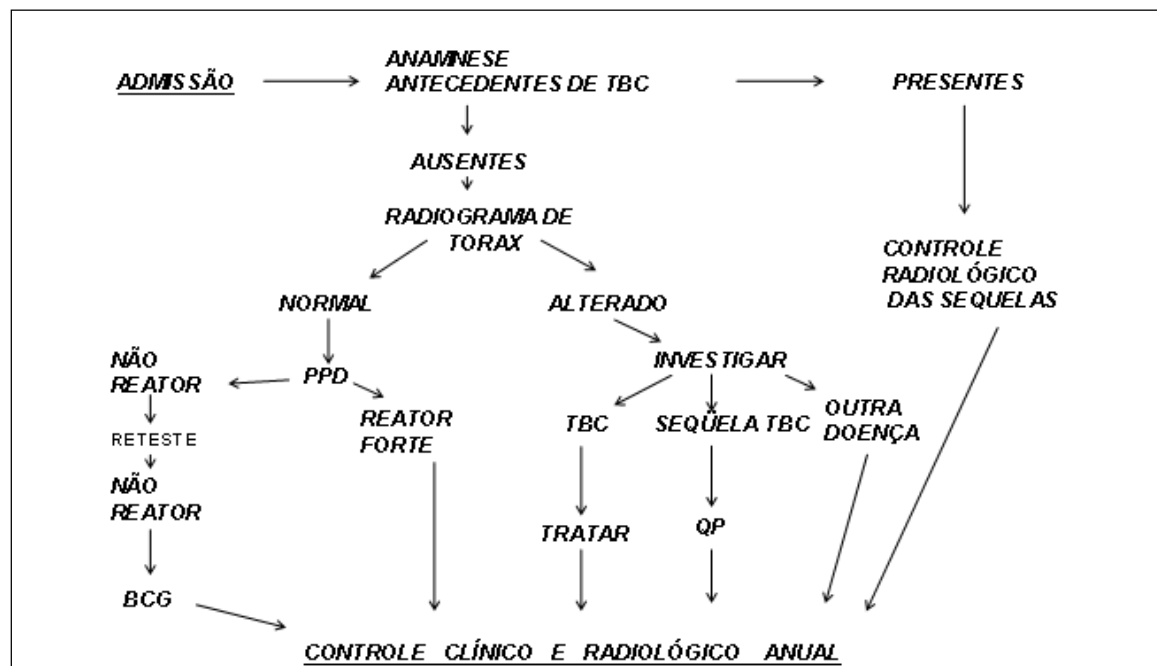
ADMISSÃO

ANAMNESE
ANTECEDENTES DE TBC

PRESENTES

AUSENTES

RADIOGRAMA DE TORAX

CONTROLE RADIOLÓGICO DAS SEQUELAS

NORMAL

ALTERADO

NÃO REATOR

PPD

INVESTIGAR

REATOR FORTE

TBC

SEQÜELA TBC

OUTRA DOENÇA

RETESTE

NÃO REATOR

TRATAR

QP

BCG

CONTROLE CLÍNICO E RADIOLÓGICO ANUAL